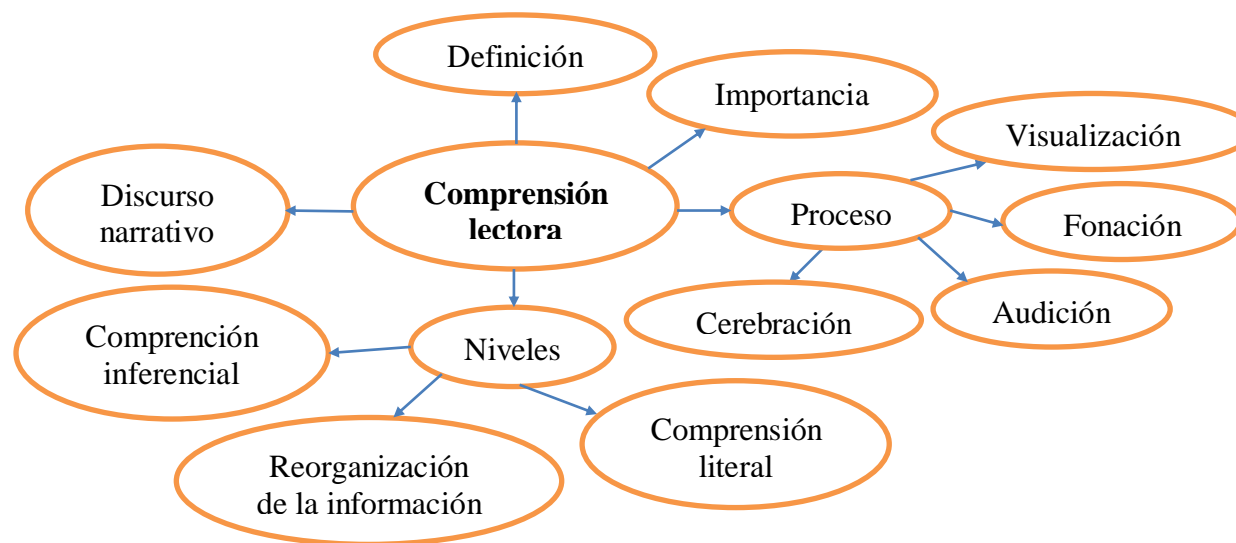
Definición

Importancia

Visualización

Discurso narrativo

**Comprensión lectora**

Proceso

Fonación

Cerebración

Audición

Comprención inferencial

Niveles

Comprensión literal

Reorganización de la información